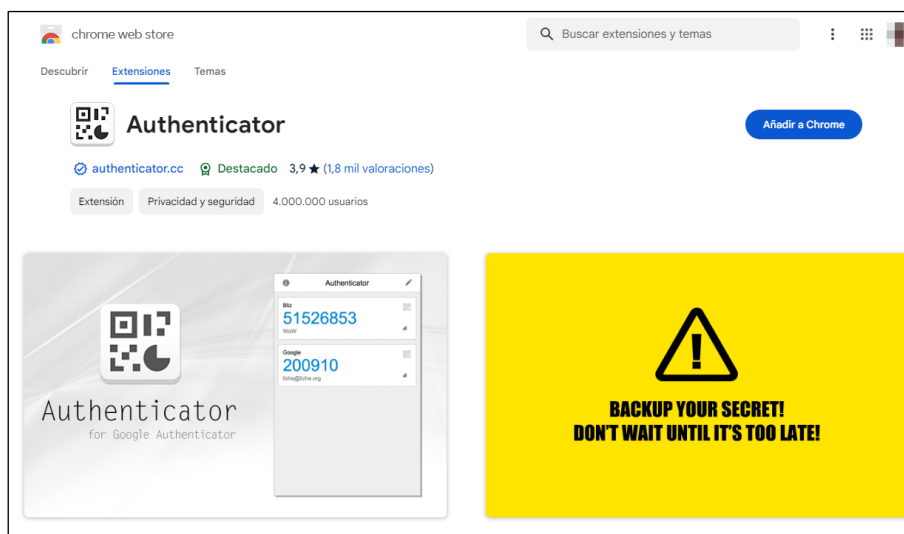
chrome web store

Buscar extensiones y temas

Descubrir Extensiones Temas

Authenticator

Añadir a Chrome

authenticator.cc Destacado 3,9 ★ (1,8 mil valoraciones)

Extensión Privacidad y seguridad 4.000.000 usuarios

Authenticator
for Google Authenticator

Authenticator

Bliz
51526853
WoW

Google
200910
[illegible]

BACKUP YOUR SECRET!
DON'T WAIT UNTIL IT'S TOO LATE!